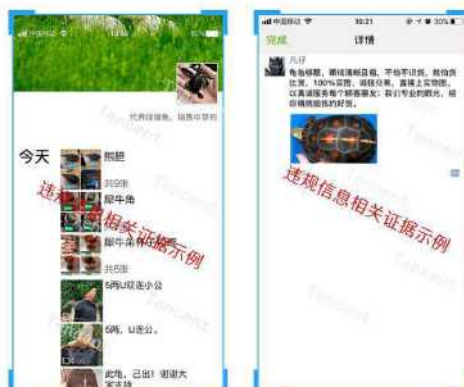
今天

熊胆

共9张

犀牛角

犀牛角

共8张

5两U双连小公

5两，U连公。

此龟，已出！谢谢大家支持

违规信息相关证据示例

Tencent

中国移动

10:21

30%

完成

详情

凡仔

龟先移眼，哪结清晰且细，不怕不识货，就怕货比货，100%实图，诚信交易，直播上实物图，以真诚服务每个顾客朋友；跟行专业的眼光，给你精挑细选的好货。

违规信息相关证据示例

Tencent